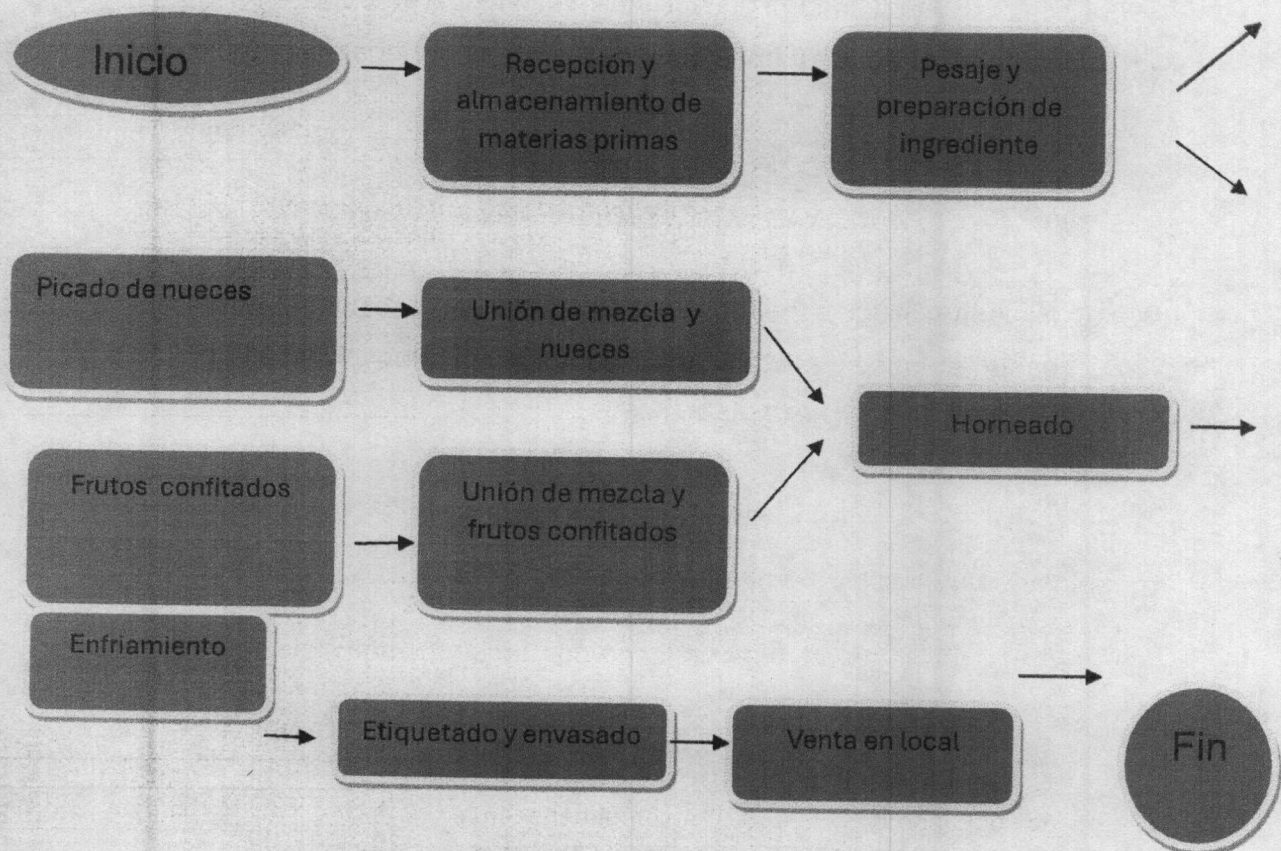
Inicio

Recepción y almacenamiento de materias primas

Pesaje y preparación de ingrediente

Picado de nueces

Unión de mezcla y nueces

Horneado

Frutos confitados

Unión de mezcla y frutos confitados

Enfriamiento

Etiquetado y envasado

Venta en local

Fin